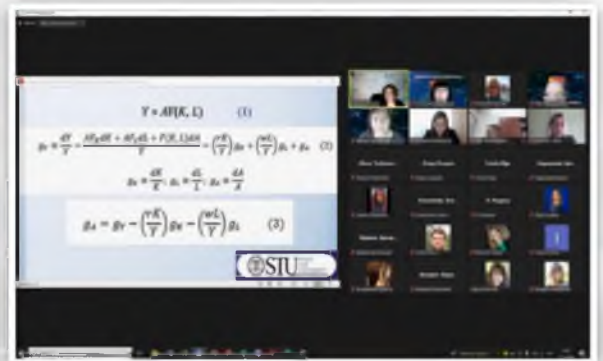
$Y = AF(K, L)$ (1)

$g_Y = \frac{dY}{Y} = \frac{AF_K dK + AF_L dL + F(K,L)dA}{Y} = \left(\frac{rK}{Y}\right)g_K + \left(\frac{wL}{Y}\right)g_L + g_A$ (2)

$g_K = \frac{dK}{K}; g_L = \frac{dL}{L}; g_A = \frac{dA}{A}$

$g_A = g_Y - \left(\frac{rK}{Y}\right)g_K - \left(\frac{wL}{Y}\right)g_L$ (3)

STU

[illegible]